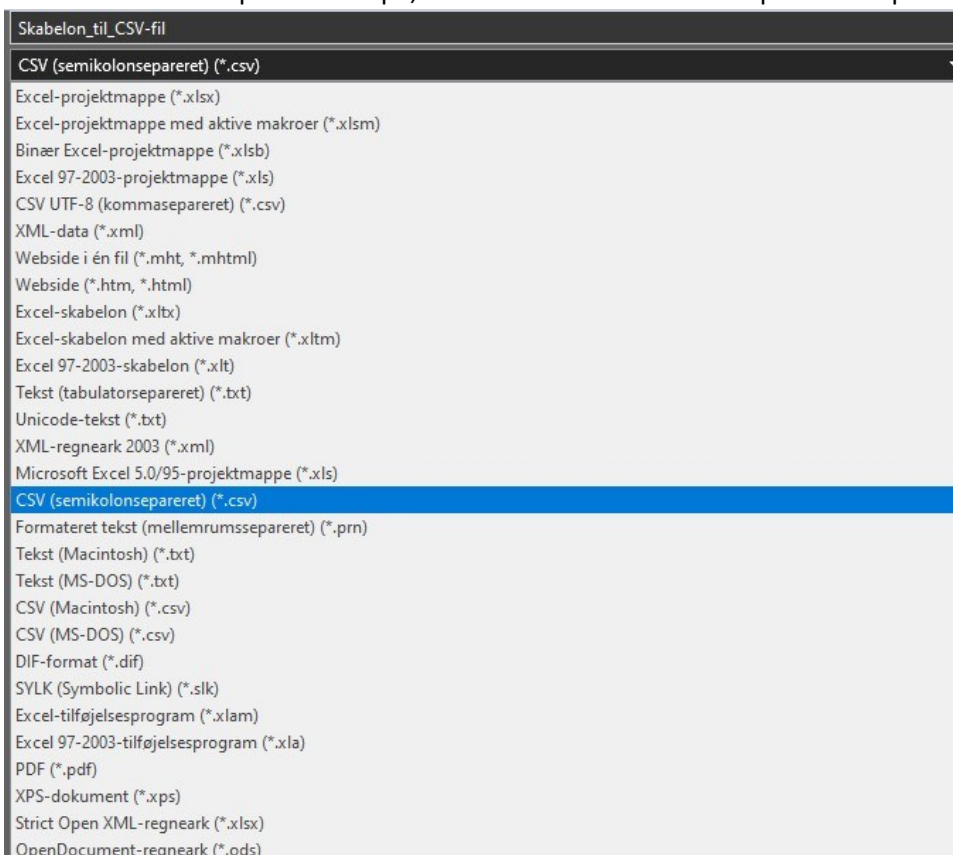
Skabelon_til_CSV-fil

CSV (semikolonsepareret) (*.csv)

Excel-projektmappe (*.xlsx)
Excel-projektmappe med aktive makroer (*.xlsm)
Binær Excel-projektmappe (*.xlsb)
Excel 97-2003-projektmappe (*.xls)
CSV UTF-8 (kommasepareret) (*.csv)
XML-data (*.xml)
Webside i én fil (*.mht, *.mhtml)
Webside (*.htm, *.html)
Excel-skabelon (*.xltx)
Excel-skabelon med aktive makroer (*.xltm)
Excel 97-2003-skabelon (*.xlt)
Tekst (tabulatorsepareret) (*.txt)
Unicode-tekst (*.txt)
XML-regneark 2003 (*.xml)
Microsoft Excel 5.0/95-projektmappe (*.xls)
CSV (semikolonsepareret) (*.csv)
Formateret tekst (mellemrumsseparеret) (*.prn)
Tekst (Macintosh) (*.txt)
Tekst (MS-DOS) (*.txt)
CSV (Macintosh) (*.csv)
CSV (MS-DOS) (*.csv)
DIF-format (*.dif)
SYLK (Symbolic Link) (*.slk)
Excel-tilføjelsesprogram (*.xlam)
Excel 97-2003-tilføjelsesprogram (*.xla)
PDF (*.pdf)
XPS-dokument (*.xps)
Strict Open XML-regneark (*.xlsx)
OpenDocument-regneark (*.ods)